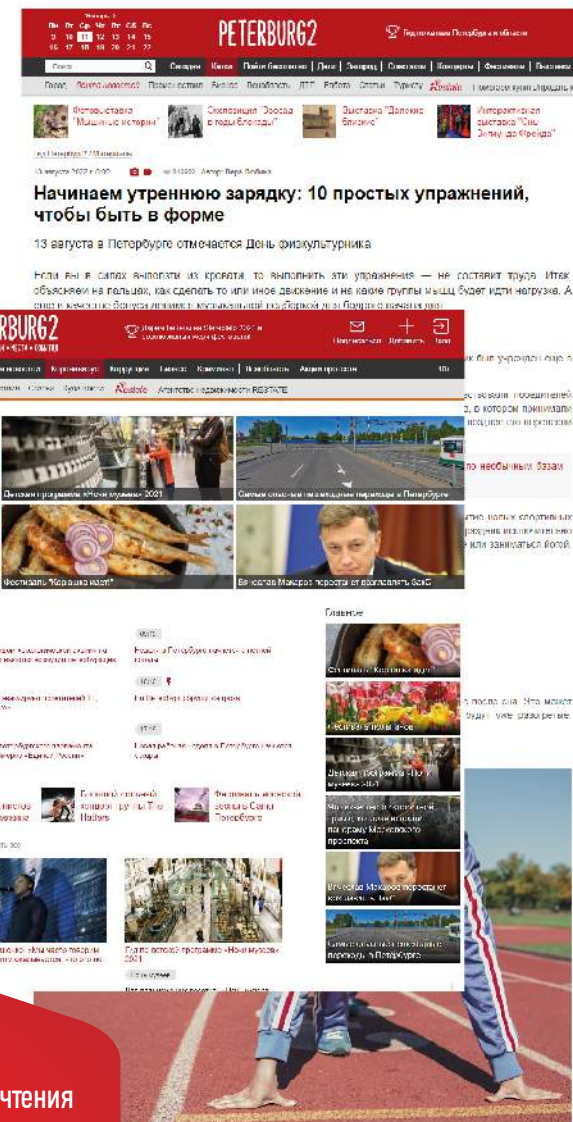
PETERBURG2

Начинаем утреннюю зарядку: 10 простых упражнений, чтобы быть в форме

13 августа в Петербурге отмечается День физкультурника

Если вы в силах выползти из кровати, то выполнить эти упражнения — не составит труда. Итак, объясняем на пальцах, как сделать то или иное движение и на какие группы мышц будет идти нагрузка. А

PETERBURG2

Детская программа «Ночи музеев» 2021

Самые опасные пешеходные переходы в Петербурге

Фестиваль "Корюшка идет!"

Вячеслав Макаров перестает возглавлять ЗакС

Главное

Фестиваль "Корюшка идет!"

Вячеслав Макаров перестает возглавлять ЗакС

Самые опасные пешеходные переходы в Петербурге

Гид по детской программе «Ночи музеев» 2021

чтения